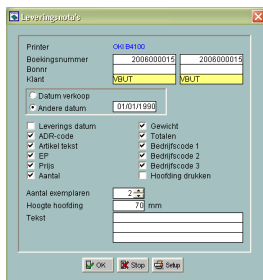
Leveringsnota's

Printer OKI B4100
Boekingsnummer 2006000015 2006000015
Bonnr
Klant VBUT VBUT

Datum verkoop
Andere datum 01/01/1990

Leverings datum
ADR-code
Artikel tekst
EP
Prijs
Aantal
Gewicht
Totalen
Bedrijfscode 1
Bedrijfscode 2
Bedrijfscode 3
Hoofding drukken

Aantal exemplaren 2
Hoogte hoofding 70 mm
Tekst

OK Stop Setup